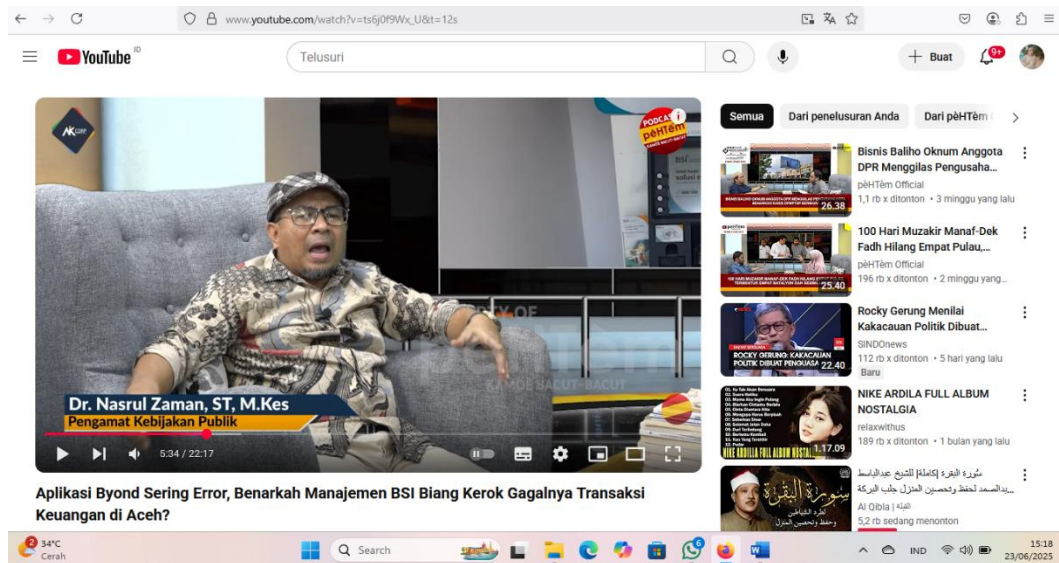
www.youtube.com/watch?v=ts6j0f9Wx_U&t=12s

YouTube ID

Telusuri

Buat

9+

PODCAST
pèHTèm

Dr. Nasrul Zaman, ST, M.Kes
Pengamat Kebijakan Publik

5:34 / 22:17

Aplikasi Byond Sering Error, Benarkah Manajemen BSI Biang Kerok Gagalnya Transaksi Keuangan di Aceh?

Semua | Dari penelusuran Anda | Dari pèHTèm

Bisnis Baliho Oknum Anggota DPR Menggilas Pengusaha...
pèHTèm Official
1,1 rb x ditonton • 3 minggu yang lalu
26.38

100 Hari Muzakir Manaf-Dek Fadh Hilang Empat Pulau,...
pèHTèm Official
196 rb x ditonton • 2 minggu yang...
25.40

Rocky Gerung Menilai Kakacauan Politik Dibuat...
SINDOnews
112 rb x ditonton • 5 hari yang lalu
Baru
ROCKY GERUNG: KAKACAUAN POLITIK DIBUAT PENGUASA
22.40

NIKE ARDILA FULL ALBUM NOSTALGIA
relaxwithus
189 rb x ditonton • 1 bulan yang lalu
NIKE ARDILA FULL ALBUM NOSTALGIA
1.17.09

سورة البقرة كاملة للشيخ عبدالباسط عبدالصمد لحفظ وتحصين المنزل جلب البركة
Al Qibla | القبلة
5,2 rb sedang menonton

34°C
Cerah
Search
IND
15:18
23/06/2025